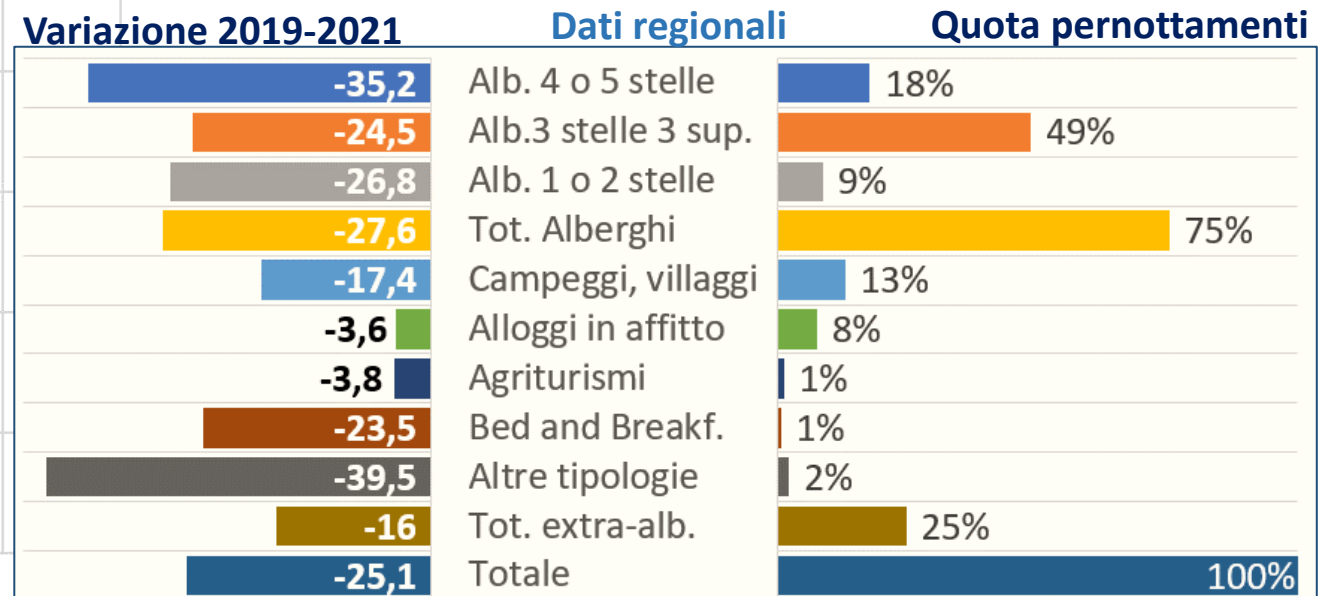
Variazione 2019-2021 Dati regionali Quota pernottamenti

| Variazione 2019-2021 | Dati regionali | Quota pernottamenti |
|---|---|---|
| -35,2 | Alb. 4 o 5 stelle | 18% |
| -24,5 | Alb.3 stelle 3 sup. | 49% |
| -26,8 | Alb. 1 o 2 stelle | 9% |
| -27,6 | Tot. Alberghi | 75% |
| -17,4 | Campeggi, villaggi | 13% |
| -3,6 | Alloggi in affitto | 8% |
| -3,8 | Agriturismi | 1% |
| -23,5 | Bed and Breakf. | 1% |
| -39,5 | Altre tipologie | 2% |
| -16 | Tot. extra-alb. | 25% |
| -25,1 | Totale | 100% |